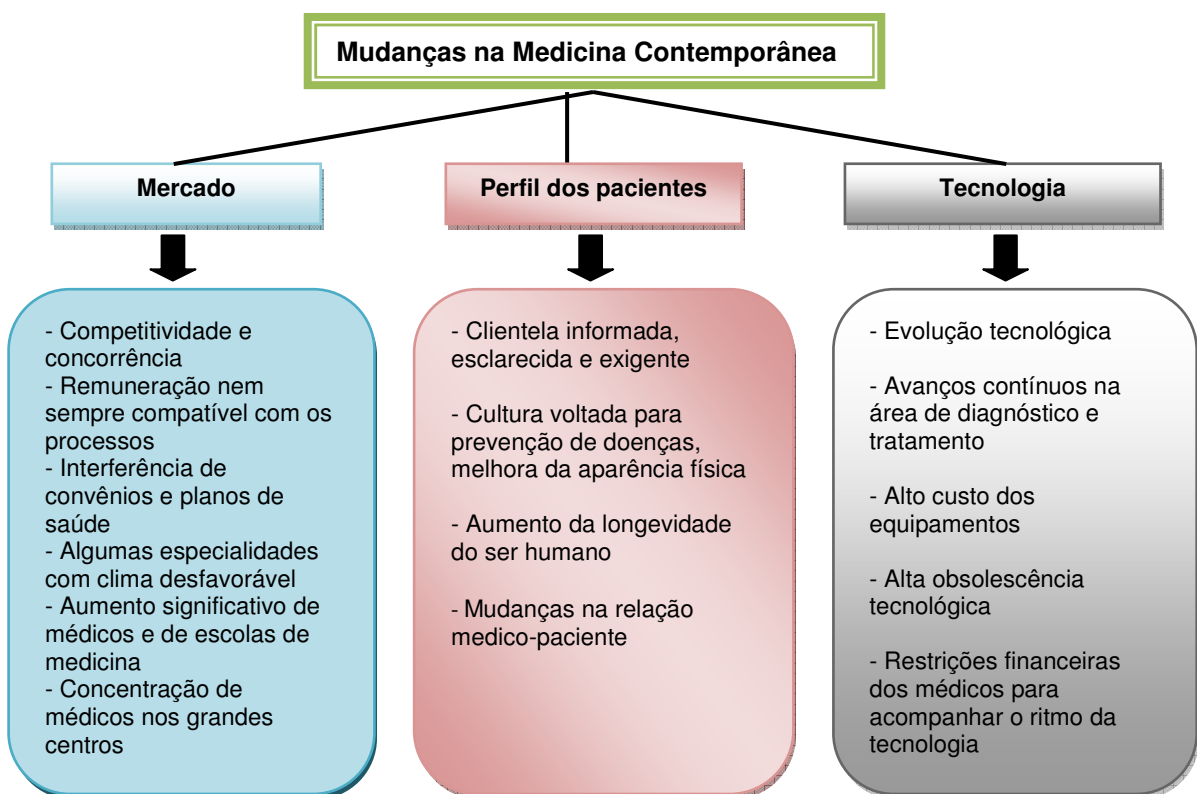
Mudanças na Medicina Contemporânea

Mercado

- Competitividade e concorrência
- Remuneração nem sempre compatível com os processos
- Interferência de convênios e planos de saúde
- Algumas especialidades com clima desfavorável
- Aumento significativo de médicos e de escolas de medicina
- Concentração de médicos nos grandes centros

Perfil dos pacientes

- Clientela informada, esclarecida e exigente

- Cultura voltada para prevenção de doenças, melhora da aparência física

- Aumento da longevidade do ser humano

- Mudanças na relação medico-paciente

Tecnologia

- Evolução tecnológica

- Avanços contínuos na área de diagnóstico e tratamento

- Alto custo dos equipamentos

- Alta obsolescência tecnológica

- Restrições financeiras dos médicos para acompanhar o ritmo da tecnologia